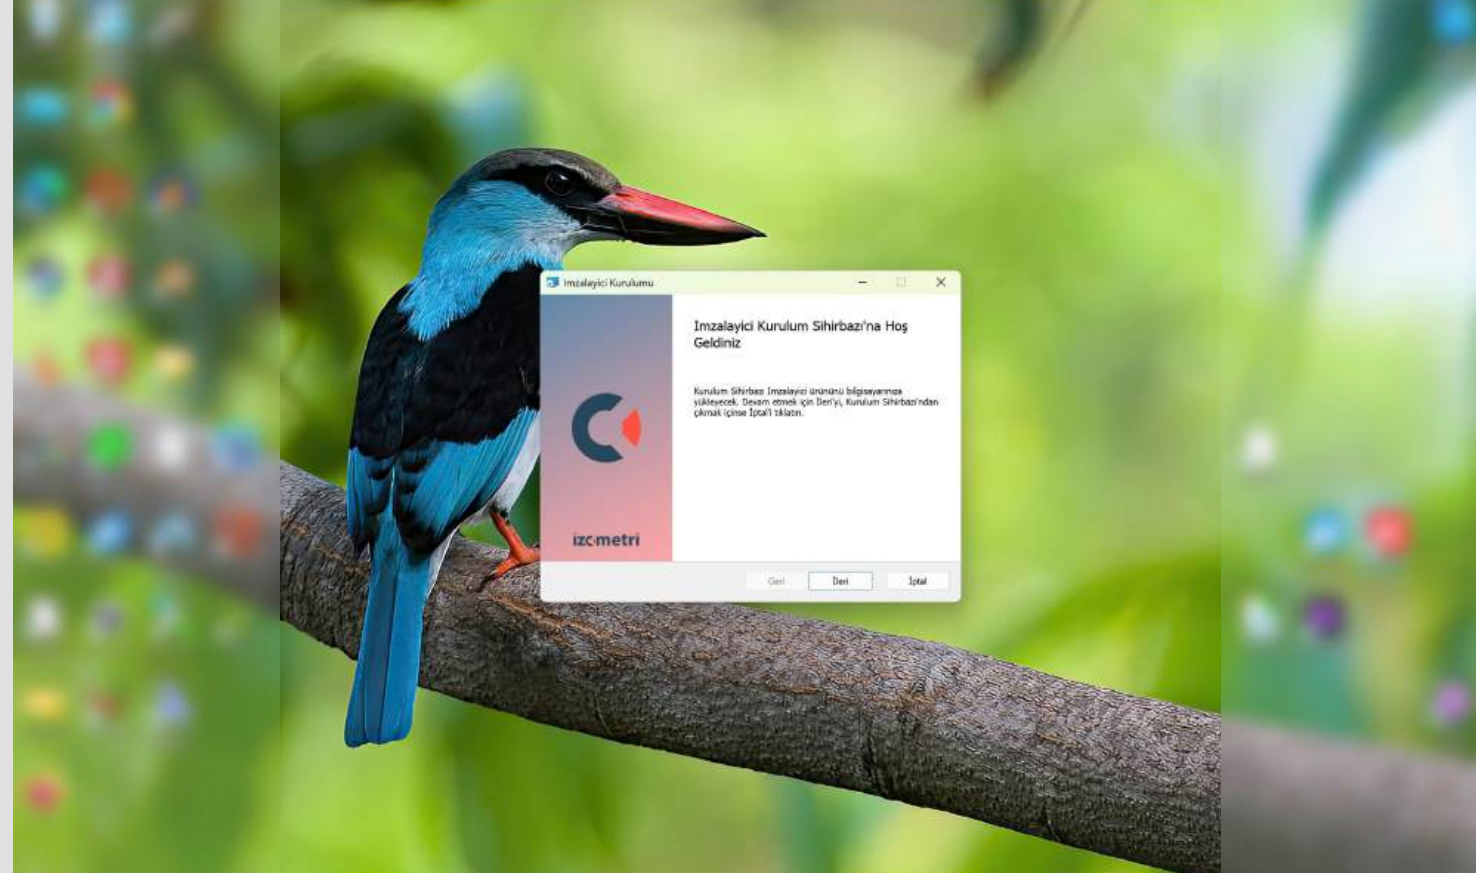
Imzalayici Kurulumu

Imzalayici Kurulum Sihirbazı'na Hoş Geldiniz

Kurulum Sihirbazı Imzalayici ürününü bilgisayarınıza yükleyecek. Devam etmek için İleri'yi, Kurulum Sihirbazı'ndan çıkmak içinse İptal'i tıklatın.

izcmetri

Geri
İleri
İptal